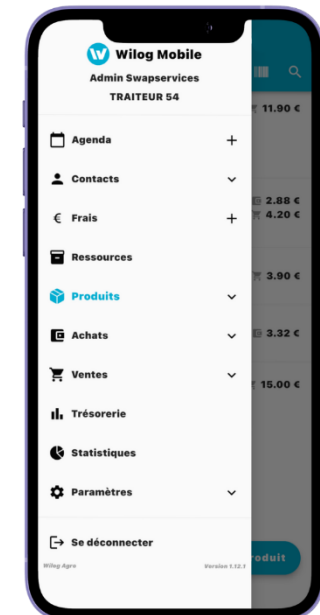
Wilog Mobile
Admin Swapservices
TRAITEUR 54

Agenda +
Contacts
Frais +
Ressources
Produits
Achats
Ventes
Trésorerie
Statistiques
Paramètres

Se déconnecter

Wilog Agro
Version 1.12.1

11.90 €
2.88 €
4.20 €
3.90 €
3.32 €
15.00 €
roduit